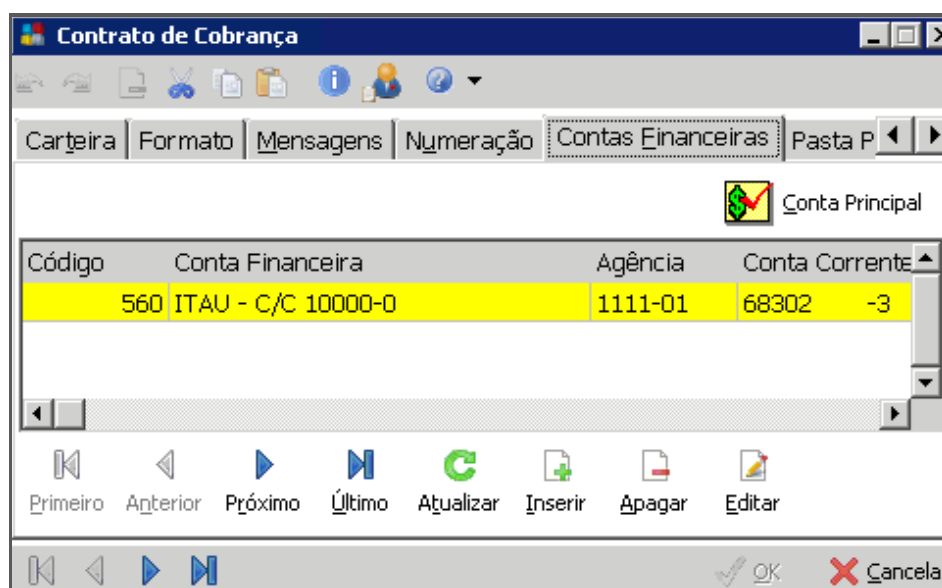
Contrato de Cobrança

Carteira | Formato | Mensagens | Numeração | Contas Financeiras | Pasta P

Conta Principal

| Código | Conta Financeira | Agência | Conta Corrente |
|---|---|---|---|
| 560 | ITAU - C/C 10000-0 | 1111-01 | 68302 -3 |

Primeiro Anterior Próximo Último Atualizar Inserir Apagar Editar

OK Cancela